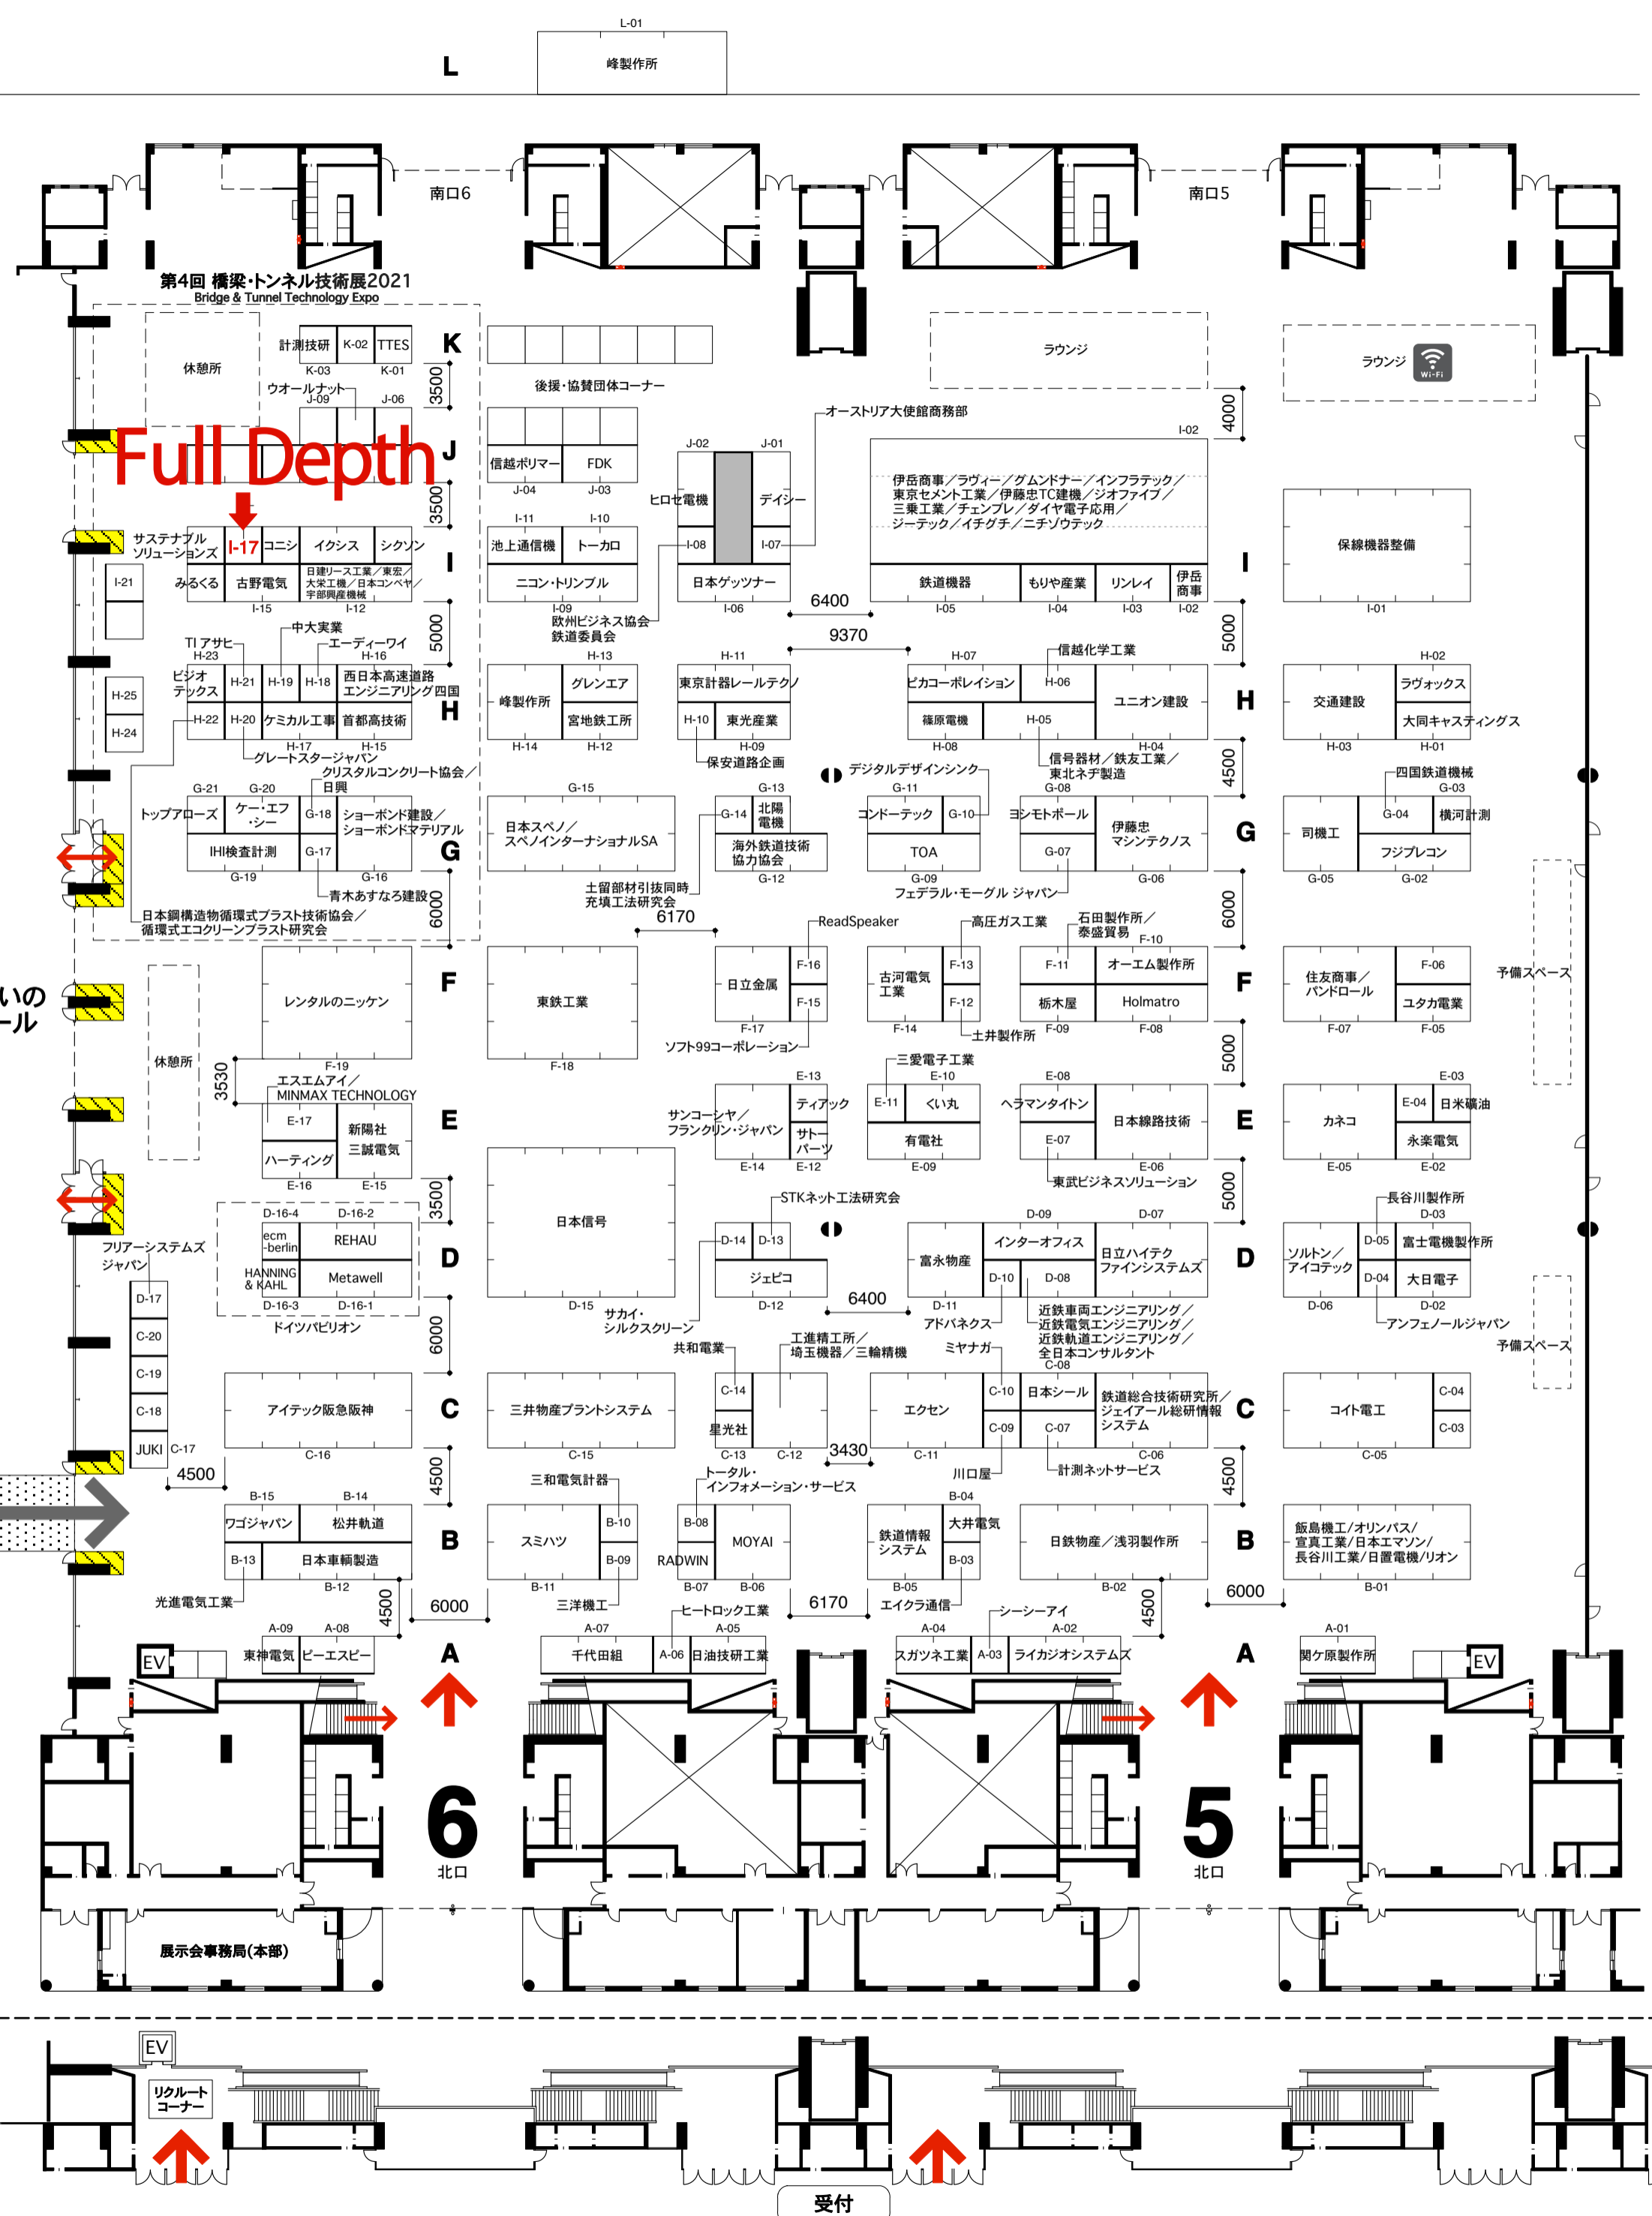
L-01
L
峰製作所

南口6
南口5

第4回 橋梁・トンネル技術展2021
Bridge & Tunnel Technology Expo

休憩所
計測技研 K-02 TTES
K-03 K-01
K
3500
ウオールナット
J-09 J-06
後援・協賛団体コーナー
ラウンジ
ラウンジ
4000
オーストリア大使館商務部
Full Depth
J
3500
信越ポリマー FDK
J-04 J-03
J-02 J-01
ヒロセ電機 デイシー
I-02
伊岳商事／ラヴィー／グムンドナー／インフラテック／東京セメント工業／伊藤忠TC建機／ジオファイブ／三乗工業／チェンブレ／ダイヤ電子応用／ジーテック／イチグチ／ニチゾウテック
保線機器整備
サステナブル ソリューションズ
I-17 コニシ イクシス シクソン
I-21
みるくる 古野電気
日建リース工業／東宏／大栄工機／日本コンベヤ／宇部興産機械
I-15 I-12
I
I-11 I-10
池上通信機 トーカロ
ニコン・トリンブル
I-09
欧州ビジネス協会 鉄道委員会
I-08 I-07
日本ゲッツナー
I-06
6400
鉄道機器 もりや産業 リンレイ 伊岳商事
I-05 I-04 I-03 I-02
I
I-01
5000
中大実業
TIアサヒ
H-23
エーディーワイ
H-16
9370
5000
ビジオテックス H-21 H-19 H-18 西日本高速道路エンジニアリング四国
H-25
H-24
H-22 H-20 ケミカル工事 首都高技術
H
H-17 H-15
グレートスタージャパン
クリスタルコンクリート協会／
日興
H-13
峰製作所 グレンエア
宮地鉄工所
H-14 H-12
H-11
東京計器レールテクノ
H-10 東光産業
H-09
保安道路企画
H-07
ピカコーポレイション H-06
信越化学工業
ユニオン建設
篠原電機 H-05
H-08 H-04
信号器材／鉄友工業／東北ネヂ製造
H
H-02
交通建設 ラヴォックス
大同キャスティングス
H-03 H-01
4500
G-21 G-20
トップアローズ ケー・エフ・シー G-18 ショーボンド建設／ショーボンドマテリアル
IHI検査計測 G-17
G
G-19 G-16
青木あすなろ建設
日本鋼構造物循環式ブラスト技術協会／循環式エコクリーンブラスト研究会
6000
G-15
日本スペノ／スペノインターナショナルSA
G-13
G-14 北陽電機
海外鉄道技術協力協会
G-12
土留部材引抜同時充填工法研究会
デジタルデザインシング
G-11
コンドーテック G-10
TOA
G-09
フェデラル・モーグル ジャパン
G-08
ヨシモトポール
伊藤忠マシンテクノス
G-07
G-06
G
四国鉄道機械
G-03
司機工 G-04 横河計測
フジプレコン
G-05 G-02
6000
6170
ReadSpeaker
高圧ガス工業
石田製作所／泰盛貿易
F-10
いの
ール
休憩所
レンタルのニッケン
F
F-19
東鉄工業
F-18
日立金属 F-16
F-15
F-17
ソフト99コーポレーション
古河電気工業 F-13
F-12
F-14
土井製作所
F-11 オーエム製作所
栃木屋 Holmatro
F-09 F-08
F
住友商事／パンドロール F-06
ユタカ電業
F-07 F-05
予備スペース
5000
3530
エスエムアイ／MINMAX TECHNOLOGY
E-17 新陽社
三誠電気
ハーティング
E-16 E-15
E
E-13
サンコーシャ／フランクリン・ジャパン ティアック
サトーパーツ
E-14 E-12
三愛電子工業
E-10
E-11 くい丸
有電社
E-09
E-08
ヘラマンタイトン
E-07 日本線路技術
E-06
東武ビジネスソリューション
E
E-03
カネコ E-04 日米礦油
永楽電気
E-05 E-02
5000
3500
D-16-4 D-16-2
ecm -berlin REHAU
HANNING & KAHL Metawell
D-16-3 D-16-1
ドイツパビリオン
フリアーシステムズジャパン
D-17
C-20
C-19
C-18
JUKI C-17
D
日本信号
D-15
サカイ・シルクスクリーン
STKネット工法研究会
D-14 D-13
ジェピコ
D-12
6400
D-11
アドバネクス
富永物産
インターオフィス
D-10 D-08
D-09 D-07
日立ハイテクファインシステムズ
近鉄車両エンジニアリング／近鉄電気エンジニアリング／近鉄軌道エンジニアリング／全日本コンサルタント
C-08
D
長谷川製作所
D-03
ソルトン／アイコテック D-05 富士電機製作所
D-04 大日電子
D-06 D-02
アンフェノールジャパン
予備スペース
6000
アイテック阪急阪神
C-16
C
三井物産プラントシステム
C-15
共和電業
工進精工所／埼玉機器／三輪精機
C-14
星光社
C-13 C-12
3430
ミヤナガ
エクセン C-10 日本シール
C-09 C-07
C-11
鉄道総合技術研究所／ジェイアール総研情報システム
C-06
川口屋
計測ネットサービス
C
コイト電工 C-04
C-03
C-05
4500
4500
B-15 B-14
ワゴジャパン 松井軌道
B-13 日本車輌製造
B-12
光進電気工業
B
三和電気計器
スミハツ B-10
B-09
B-11
三洋機工
トータル・インフォメーション・サービス
B-08
RADWIN MOYAI
B-07 B-06
ヒートロック工業
6170
B-04
鉄道情報システム 大井電気
B-03
B-05
エイクラ通信
日鉄物産／浅羽製作所
B-02
B
飯島機工／オリンパス／宣真工業／日本エマソン／長谷川工業／日置電機／リオン
B-01
6000
4500
4500
6000
A-09 A-08
EV
東神電気 ピーエスピー
A
A-07 A-05
千代田組 A-06 日油技研工業
シーシーアイ
A-04 A-02
スガツネ工業 A-03 ライカジオシステムズ
A
A-01
関ケ原製作所
EV
6
北口
5
北口
展示会事務局(本部)
EV
リクルートコーナー
受付